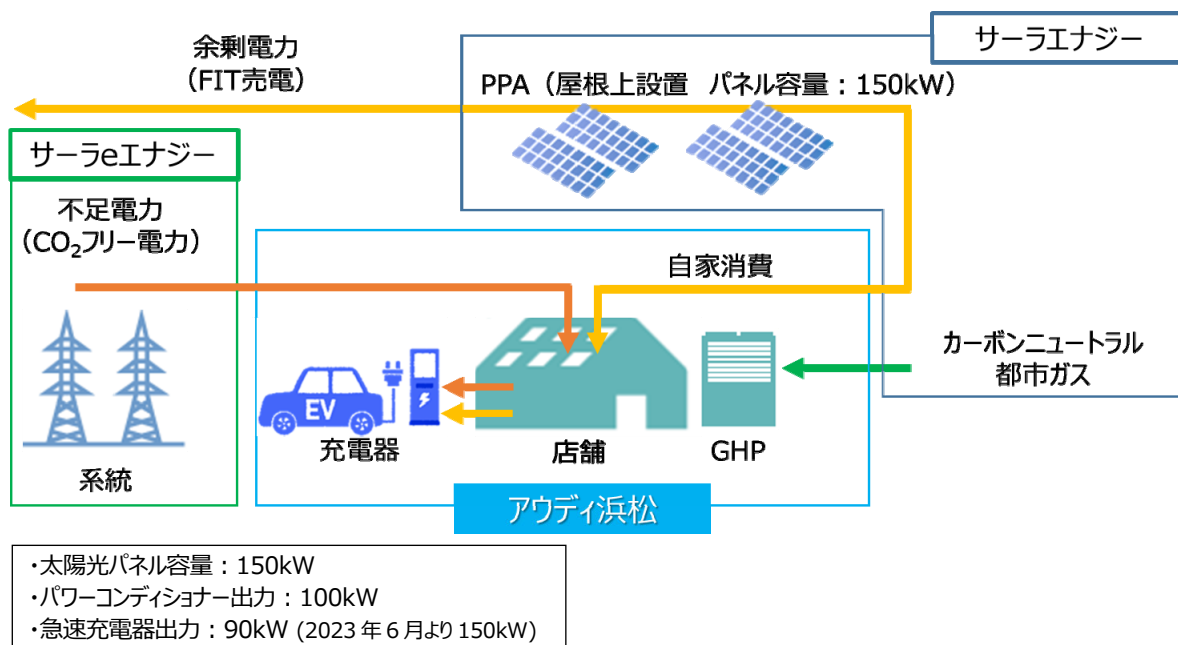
余剰電力
（FIT売電）

サーラエナジー

PPA（屋根上設置　パネル容量：150kW）

サーラeエナジー

不足電力
（$CO_2$フリー電力）

系統

自家消費

EV

充電器

店舗

GHP

カーボンニュートラル
都市ガス

アウディ浜松

・太陽光パネル容量：150kW
・パワーコンディショナー出力：100kW
・急速充電器出力：90kW (2023年6月より150kW)